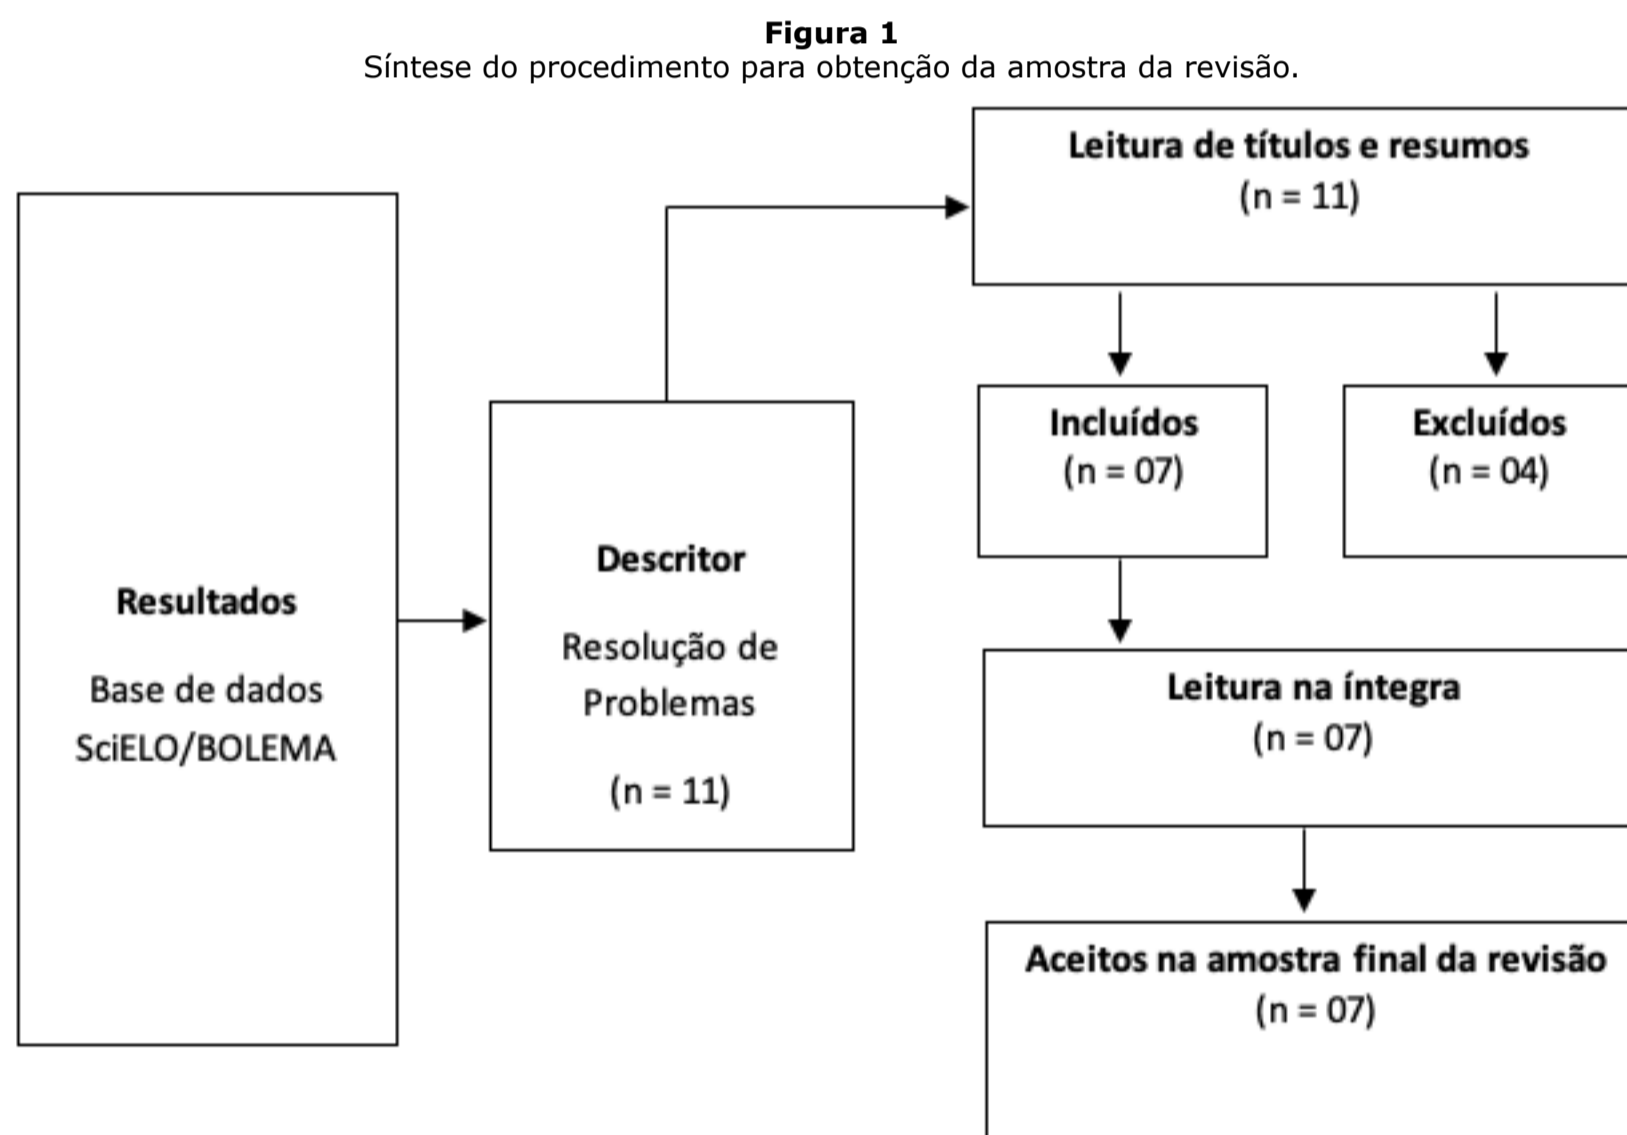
**Figura 1**
Síntese do procedimento para obtenção da amostra da revisão.

**Resultados**
Base de dados
SciELO/BOLEMA

**Descritor**
Resolução de Problemas
(n = 11)

**Leitura de títulos e resumos**
(n = 11)

**Incluídos**
(n = 07)

**Excluídos**
(n = 04)

**Leitura na íntegra**
(n = 07)

**Aceitos na amostra final da revisão**
(n = 07)